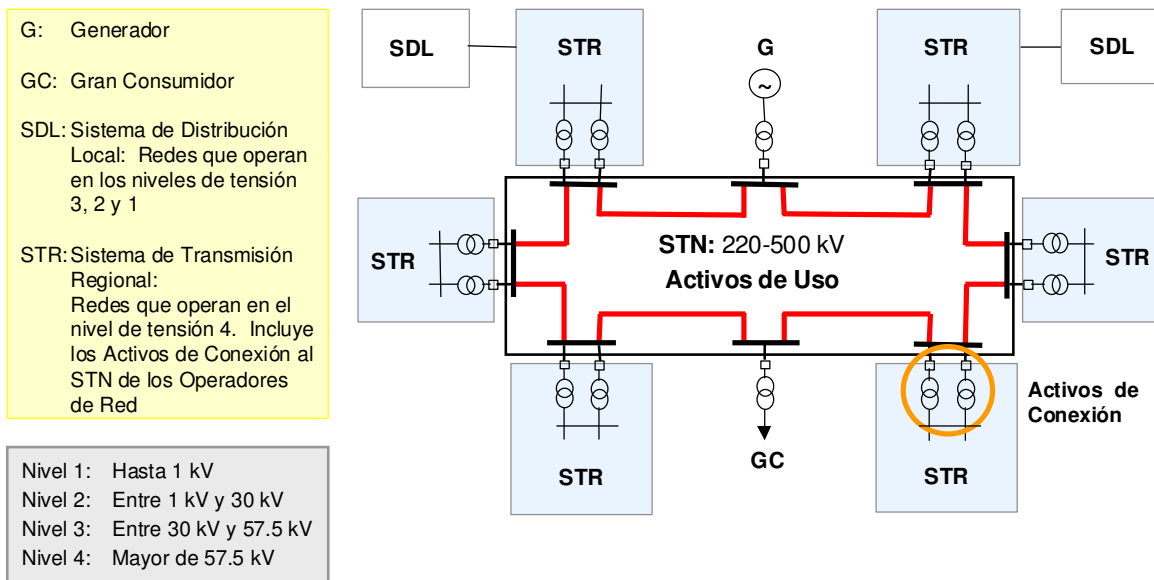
G: Generador

GC: Gran Consumidor

SDL: Sistema de Distribución Local: Redes que operan en los niveles de tensión 3, 2 y 1

STR: Sistema de Transmisión Regional: Redes que operan en el nivel de tensión 4. Incluye los Activos de Conexión al STN de los Operadores de Red

Nivel 1: Hasta 1 kV
Nivel 2: Entre 1 kV y 30 kV
Nivel 3: Entre 30 kV y 57.5 kV
Nivel 4: Mayor de 57.5 kV

SDL
STR
G
~
STR
SDL
STR
STN: 220-500 kV
Activos de Uso
STR
STR
GC
STR
Activos de Conexión